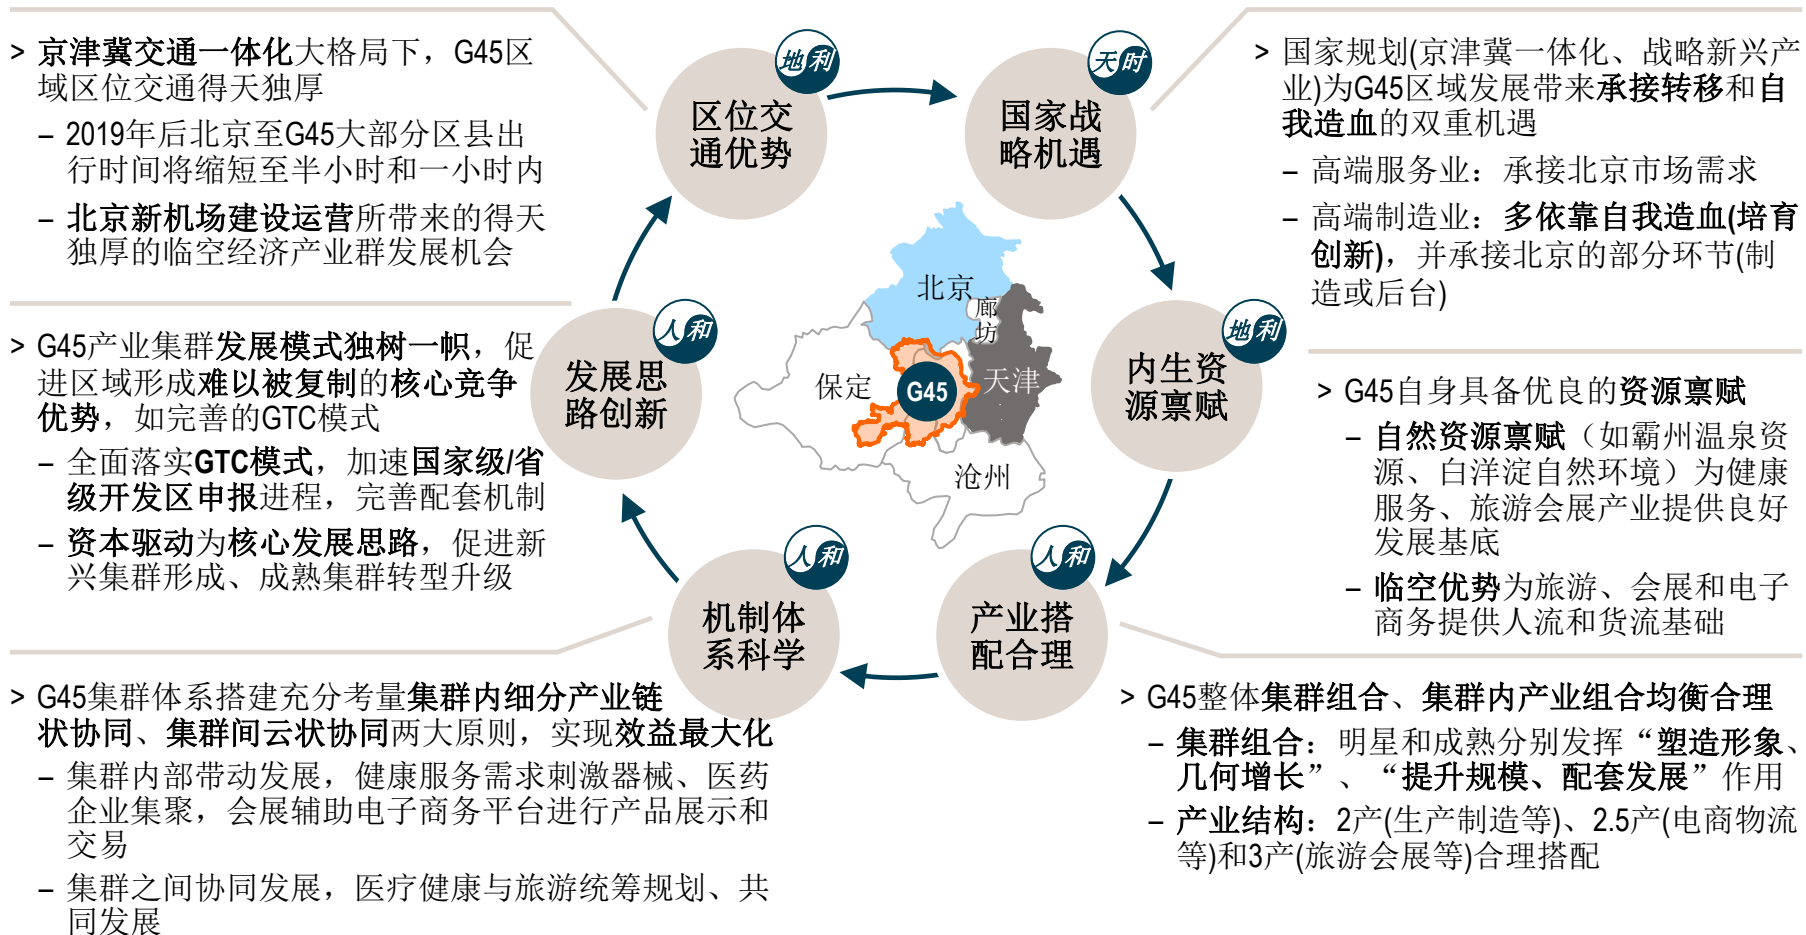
> 京津冀交通一体化大格局下，G45区域区位交通得天独厚

– 2019年后北京至G45大部分区县出行时间将缩短至半小时和一小时内

– 北京新机场建设运营所带来的得天独厚的临空经济产业群发展机会

> 国家规划(京津冀一体化、战略新兴产业)为G45区域发展带来承接转移和自我造血的双重机遇

– 高端服务业：承接北京市场需求

– 高端制造业：多依靠自我造血(培育创新)，并承接北京的部分环节(制造或后台)

> G45产业集群发展模式独树一帜，促进区域形成难以被复制的核心竞争优势，如完善的GTC模式

– 全面落实GTC模式，加速国家级/省级开发区申报进程，完善配套机制

– 资本驱动为核心发展思路，促进新兴集群形成、成熟集群转型升级

> G45自身具备优良的资源禀赋

– 自然资源禀赋（如霸州温泉资源、白洋淀自然环境）为健康服务、旅游会展产业提供良好发展基底

– 临空优势为旅游、会展和电子商务提供人流和货流基础

地利
区位交通优势

天时
国家战略机遇

地利
内生资源禀赋

人和
产业搭配合理

人和
机制体系科学

人和
发展思路创新

北京
廊坊
天津
保定
G45
沧州

> G45集群体系搭建充分考量集群内细分产业链状协同、集群间云状协同两大原则，实现效益最大化

– 集群内部带动发展，健康服务需求刺激器械、医药企业集聚，会展辅助电子商务平台进行产品展示和交易

– 集群之间协同发展，医疗健康与旅游统筹规划、共同发展

> G45整体集群组合、集群内产业组合均衡合理

– 集群组合：明星和成熟分别发挥“塑造形象、几何增长”、“提升规模、配套发展”作用

– 产业结构：2产(生产制造等)、2.5产(电商物流等)和3产(旅游会展等)合理搭配